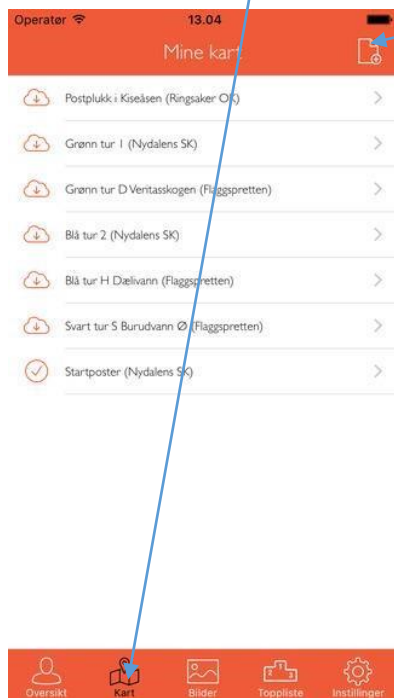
Operatør 13.04

Mine kart

Postplukk i Kiseåsen (Ringsaker OK)

Grønn tur 1 (Nydalens SK)

Grønn tur D Veritasskogen (Flaggspretten)

Blå tur 2 (Nydalens SK)

Blå tur H Dælivann (Flaggspretten)

Svart tur S Burudvann Ø (Flaggspretten)

Startposter (Nydalens SK)

Oversikt Kart Bilder Toppliste Instillinger